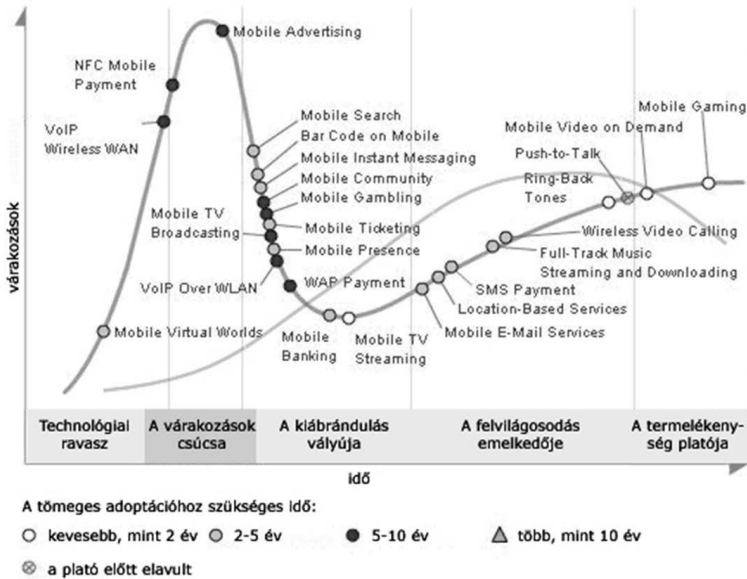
Mobile Advertising
NFC Mobile Payment
VoIP Wireless WAN
Mobile Search
Bar Code on Mobile
Mobile Instant Messaging
Mobile Community
Mobile Gambling
Mobile TV Broadcasting
Mobile Ticketing
Mobile Presence
VoIP Over WLAN
WAP Payment
Mobile Virtual Worlds
Mobile Banking
Mobile TV Streaming
Mobile E-Mail Services
Location-Based Services
SMS Payment
Full-Track Music Streaming and Downloading
Wireless Video Calling
Ring-Back Tones
Push-to-Talk
Mobile Video on Demand
Mobile Gaming

várakozások

| Technológiai ravasz | A várakozások csúcsa | A kiábrándulás vályúja | A felvilágosodás emelkedője | A termelékenység platója |
|---|---|---|---|---|

idő

A tömeges adoptációhoz szükséges idő:
kevesebb, mint 2 év
2-5 év
5-10 év
több, mint 10 év
a plató előtt elavult